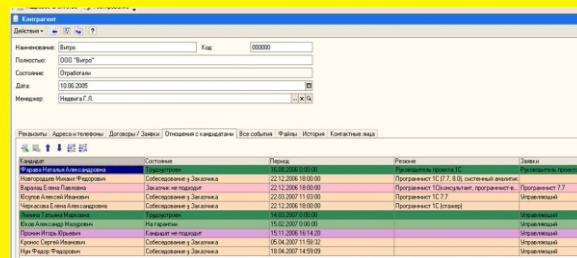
Контрагент

Действия ▾

Наименование: Вигро
Код: 000000
Полностью: ООО "Вигро"
Состояние: Отработали
Дата: 10.06.2005
Менеджер: Недвига Г.Л.

Реквизиты | Адреса и телефоны | Договоры / Заявки | Отношения с кандидатами | Все события | Файлы | История | Контактные лица

| Кандидат | Состояние | Период | Резюме | Заявки |
|---|---|---|---|---|
| Фарзова Наталья Александровна | Трудоустроен | 16.08.2006 0:00:00 | Руководитель проекта 1С | Руководитель проект |
| Новгородцев Михаил Федорович | Собеседование у Заказчика | 22.12.2006 0:00:00 | Программист 1С (7.7, 8.0), системный аналитик | |
| Варазец Елена Павловна | Заказчик: не подходит | 22.12.2006 0:00:00 | Программист 1С(консультант, программист-в... | Программист 7.7 |
| Юсупов Алексей Иванович | Собеседование у Заказчика | 22.03.2007 11:03:00 | Программист 1С 7.7 | Управляющий |
| Черкасова Елена Александровна | Собеседование у Заказчика | 22.12.2006 0:00:00 | Программист 1С (стажер) | Управляющий |
| Линина Татьяна Марковна | Трудоустроен | 14.03.2007 0:00:00 | | Управляющий |
| Юсов Алексей Михайлович | На гарантии | 15.02.2007 0:00:00 | | Управляющий |
| Пронин Игорь Юрьевич | Кандидат: не подходит | 15.11.2006 16:14:20 | | Управляющий |
| Кронос Сергей Иванович | Собеседование у Заказчика | 05.04.2007 11:58:32 | | Управляющий |
| Нуп Федор Федорович | Собеседование у Заказчика | 18.04.2007 14:59:09 | | Управляющий |